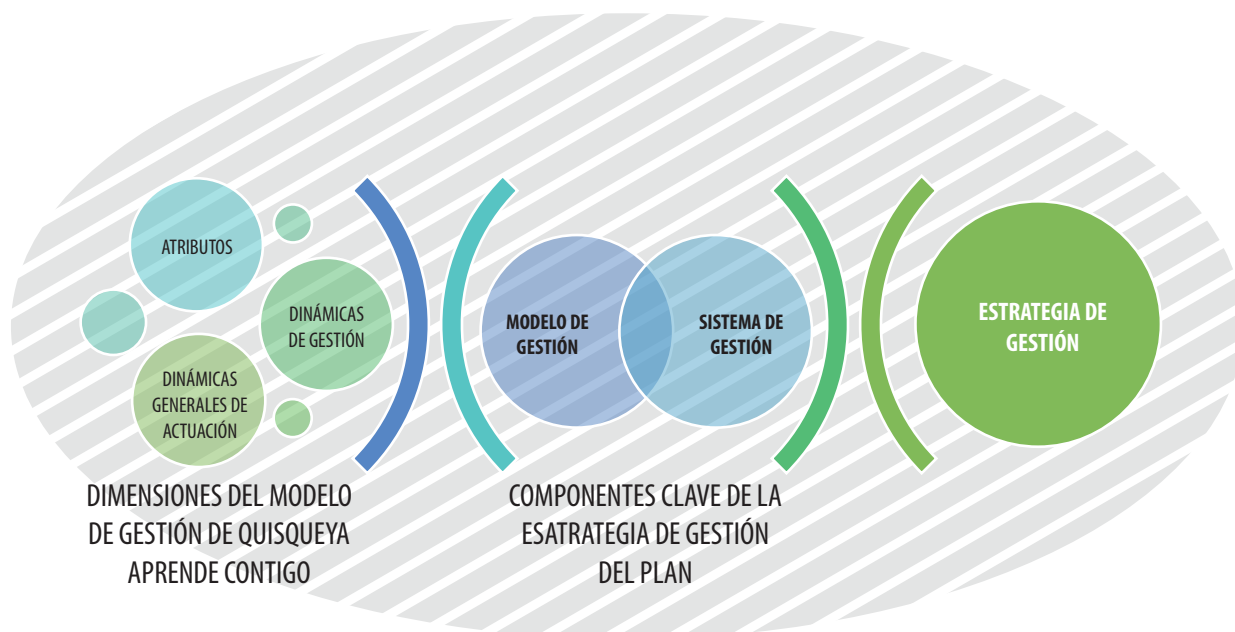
ATRIBUTOS

DINÁMICAS DE GESTIÓN

DINÁMICAS GENERALES DE ACTUACIÓN

MODELO DE GESTIÓN

SISTEMA DE GESTIÓN

ESTRATEGIA DE GESTIÓN

DIMENSIONES DEL MODELO DE GESTIÓN DE QUISQUEYA APRENDE CONTIGO

COMPONENTES CLAVE DE LA ESATRATEGIA DE GESTIÓN DEL PLAN